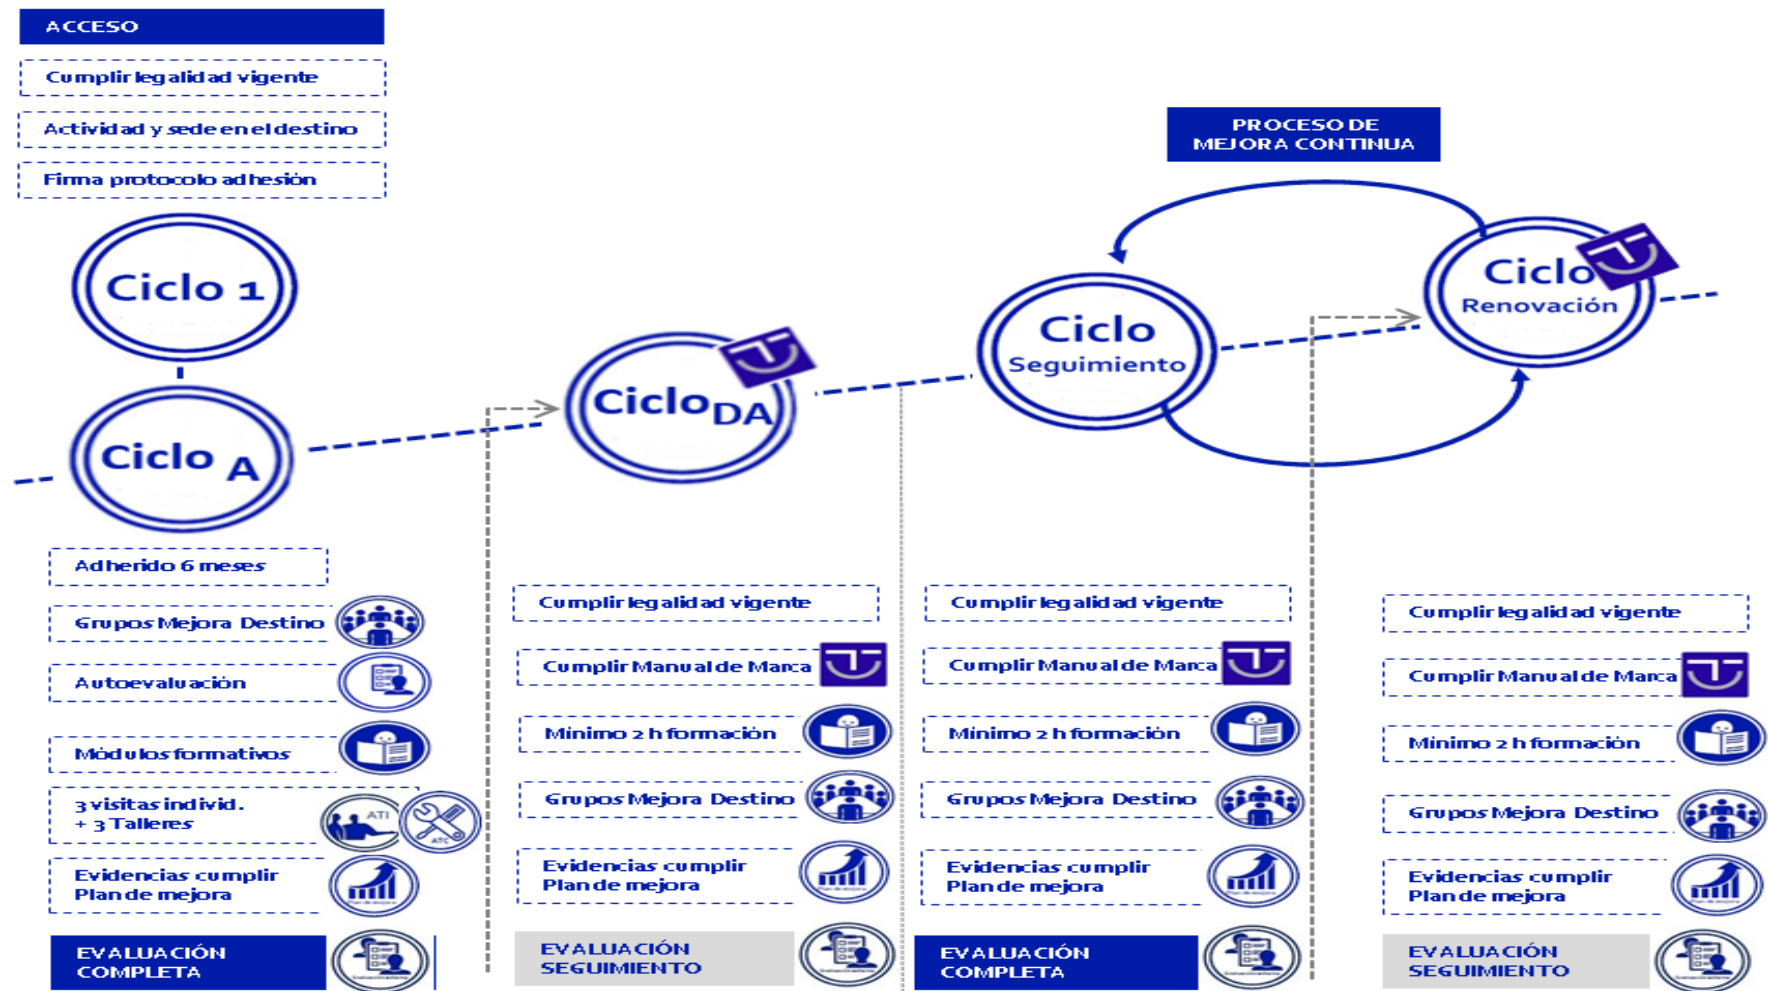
ACCESO

Cumplir legalidad vigente

Actividad y sede en el destino

Firma protocolo adhesión

PROCESO DE MEJORA CONTINUA

Ciclo 1

Ciclo A

Ciclo DA

Ciclo Seguimiento

Ciclo Renovación

Adherido 6 meses

Grupos Mejora Destino

Autoevaluación

Módulos formativos

3 visitas individ. + 3 Talleres

ATI

ATC

Evidencias cumplir Plan de mejora

EVALUACIÓN COMPLETA

Cumplir legalidad vigente

Cumplir Manual de Marca

Mínimo 2 h formación

Grupos Mejora Destino

Evidencias cumplir Plan de mejora

EVALUACIÓN SEGUIMIENTO

Cumplir legalidad vigente

Cumplir Manual de Marca

Mínimo 2 h formación

Grupos Mejora Destino

Evidencias cumplir Plan de mejora

EVALUACIÓN COMPLETA

Cumplir legalidad vigente

Cumplir Manual de Marca

Mínimo 2 h formación

Grupos Mejora Destino

Evidencias cumplir Plan de mejora

EVALUACIÓN SEGUIMIENTO